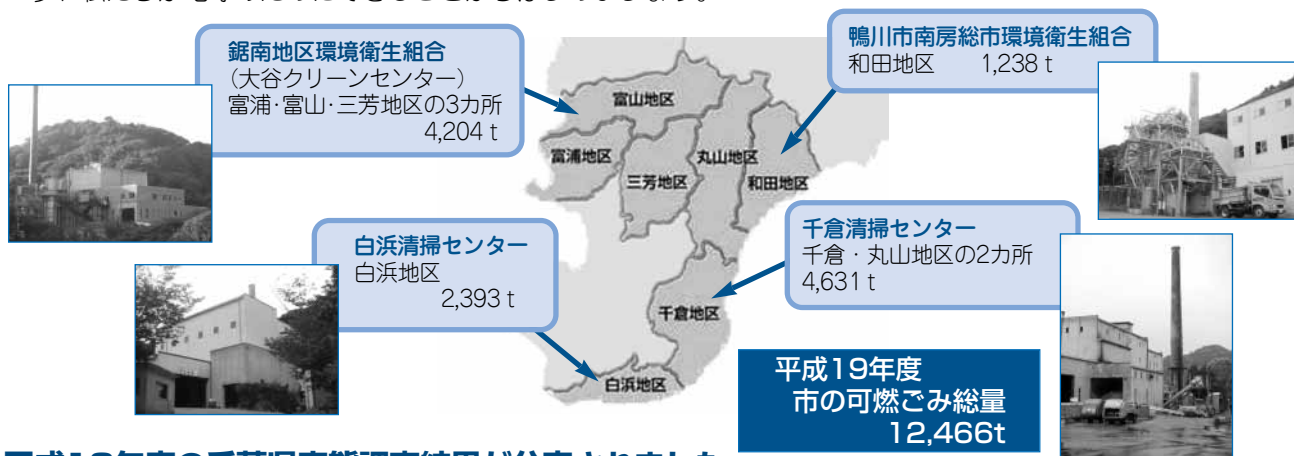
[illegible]

鋸南地区環境衛生組合
（大谷クリーンセンター）
富浦･富山･三芳地区の3カ所
4,204 t

鴨川市南房総市環境衛生組合
和田地区　1,238 t

富山地区
富浦地区
三芳地区
丸山地区
和田地区
千倉地区
白浜地区

白浜清掃センター
白浜地区
2,393 t

千倉清掃センター
千倉・丸山地区の2カ所
4,631 t

平成19年度
市の可燃ごみ総量
12,466t

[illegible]